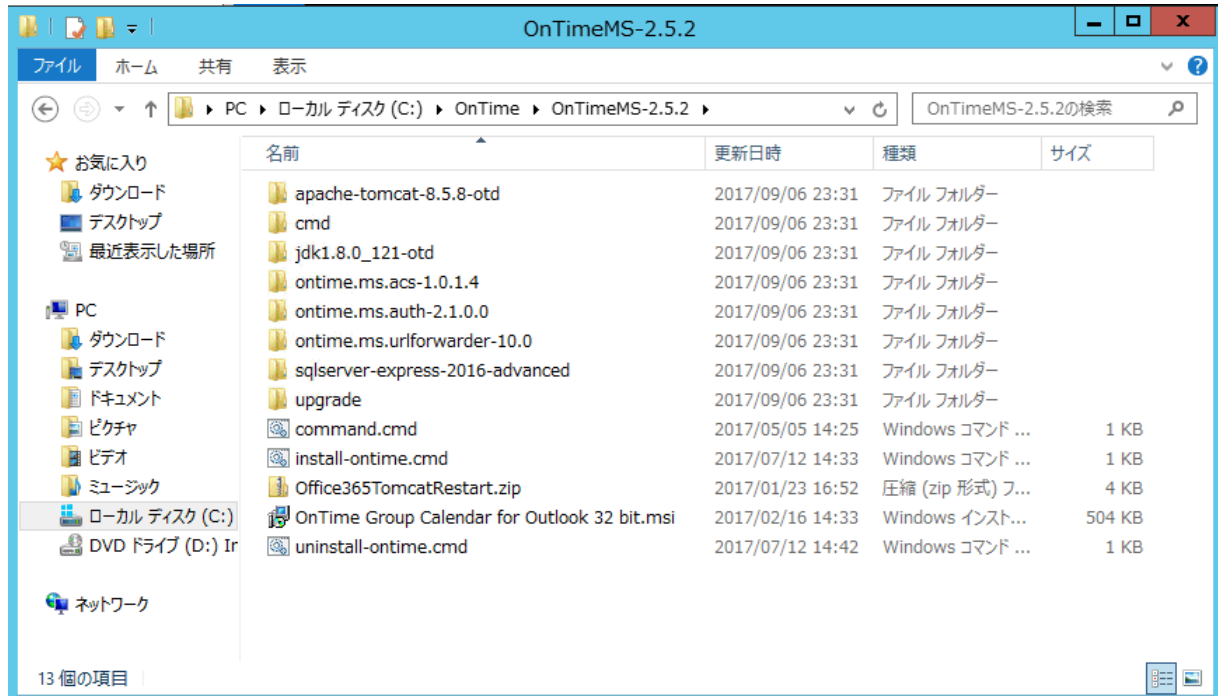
OnTimeMS-2.5.2

ファイル ホーム 共有 表示

PC ▸ ローカル ディスク (C:) ▸ OnTime ▸ OnTimeMS-2.5.2 ▸

OnTimeMS-2.5.2の検索

お気に入り
ダウンロード
デスクトップ
最近表示した場所

PC
ダウンロード
デスクトップ
ドキュメント
ピクチャ
ビデオ
ミュージック
ローカル ディスク (C:)
DVD ドライブ (D:) Ir

ネットワーク

| 名前 | 更新日時 | 種類 | サイズ |
|---|---|---|---|
| apache-tomcat-8.5.8-otd | 2017/09/06 23:31 | ファイル フォルダー | |
| cmd | 2017/09/06 23:31 | ファイル フォルダー | |
| jdk1.8.0_121-otd | 2017/09/06 23:31 | ファイル フォルダー | |
| ontime.ms.acs-1.0.1.4 | 2017/09/06 23:31 | ファイル フォルダー | |
| ontime.ms.auth-2.1.0.0 | 2017/09/06 23:31 | ファイル フォルダー | |
| ontime.ms.urlforwarder-10.0 | 2017/09/06 23:31 | ファイル フォルダー | |
| sqlserver-express-2016-advanced | 2017/09/06 23:31 | ファイル フォルダー | |
| upgrade | 2017/09/06 23:31 | ファイル フォルダー | |
| command.cmd | 2017/05/05 14:25 | Windows コマンド ... | 1 KB |
| install-ontime.cmd | 2017/07/12 14:33 | Windows コマンド ... | 1 KB |
| Office365TomcatRestart.zip | 2017/01/23 16:52 | 圧縮 (zip 形式) フ... | 4 KB |
| OnTime Group Calendar for Outlook 32 bit.msi | 2017/02/16 14:33 | Windows インスト... | 504 KB |
| uninstall-ontime.cmd | 2017/07/12 14:42 | Windows コマンド ... | 1 KB |

13 個の項目